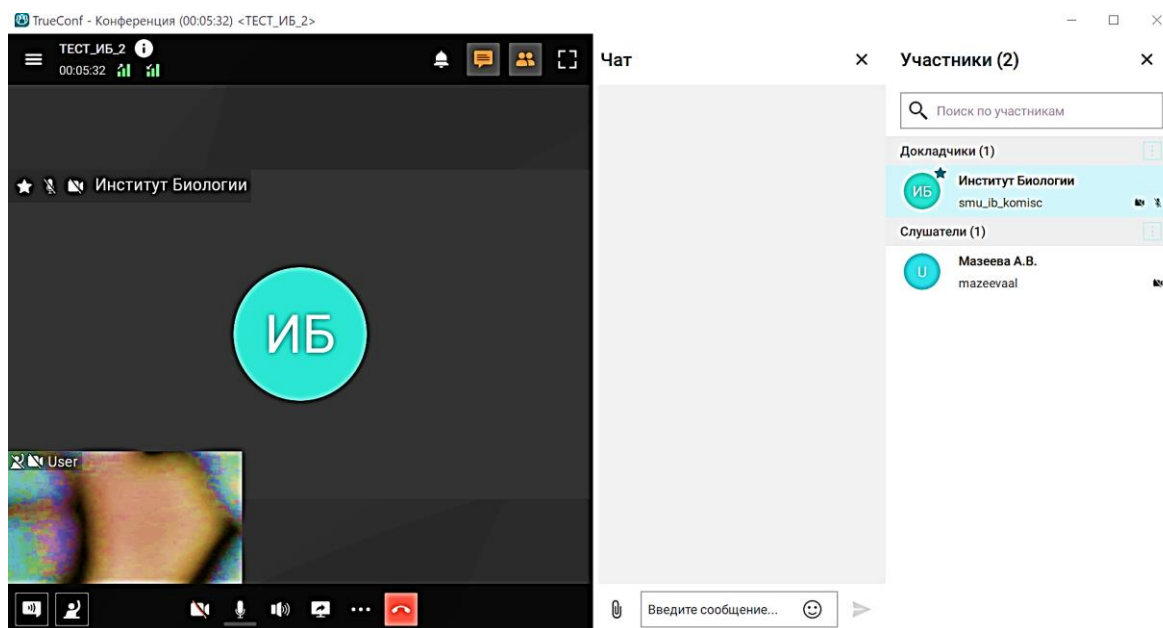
TrueConf - Конференция (00:05:32) <ТЕСТ_ИБ_2>

ТЕСТ_ИБ_2
00:05:32

Институт Биологии

ИБ

User

Чат

Введите сообщение...

Участники (2)

Поиск по участникам

Докладчики (1)

ИБ
Институт Биологии
smu_ib_komisc

Слушатели (1)

U
Мазеева А.В.
mazeevaal